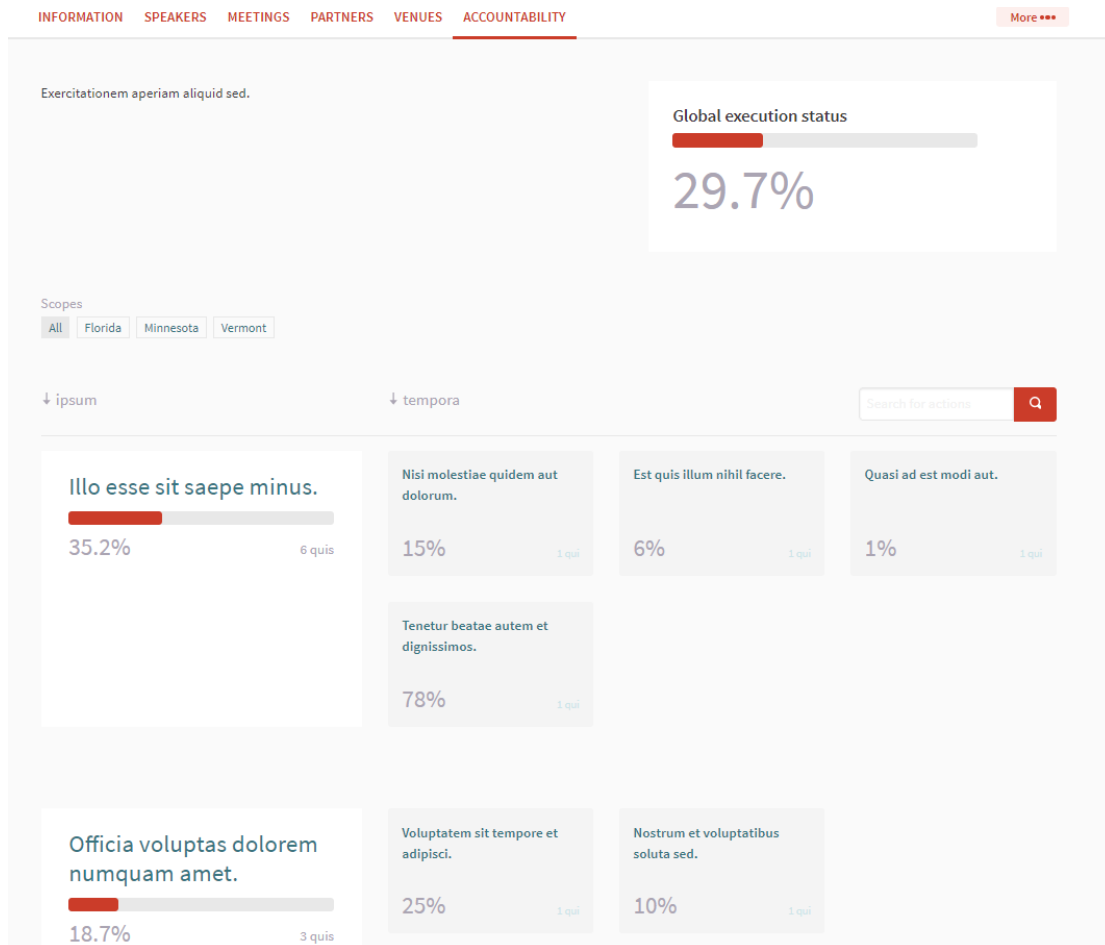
INFORMATION SPEAKERS MEETINGS PARTNERS VENUES ACCOUNTABILITY More •••

Exercitationem aperiam aliquid sed.

Global execution status

29.7%

Scopes

All Florida Minnesota Vermont

↓ ipsum ↓ tempora

Search for actions

Illo esse sit saepe minus.

35.2% 6 quis

Nisi molestiae quidem aut dolorum.

15% 1 qui

Est quis illum nihil facere.

6% 1 qui

Quasi ad est modi aut.

1% 1 qui

Tenetur beatae autem et dignissimos.

78% 1 qui

Officia voluptas dolorem numquam amet.

18.7% 3 quis

Voluptatem sit tempore et adipisci.

25% 1 qui

Nostrum et voluptatibus soluta sed.

10% 1 qui